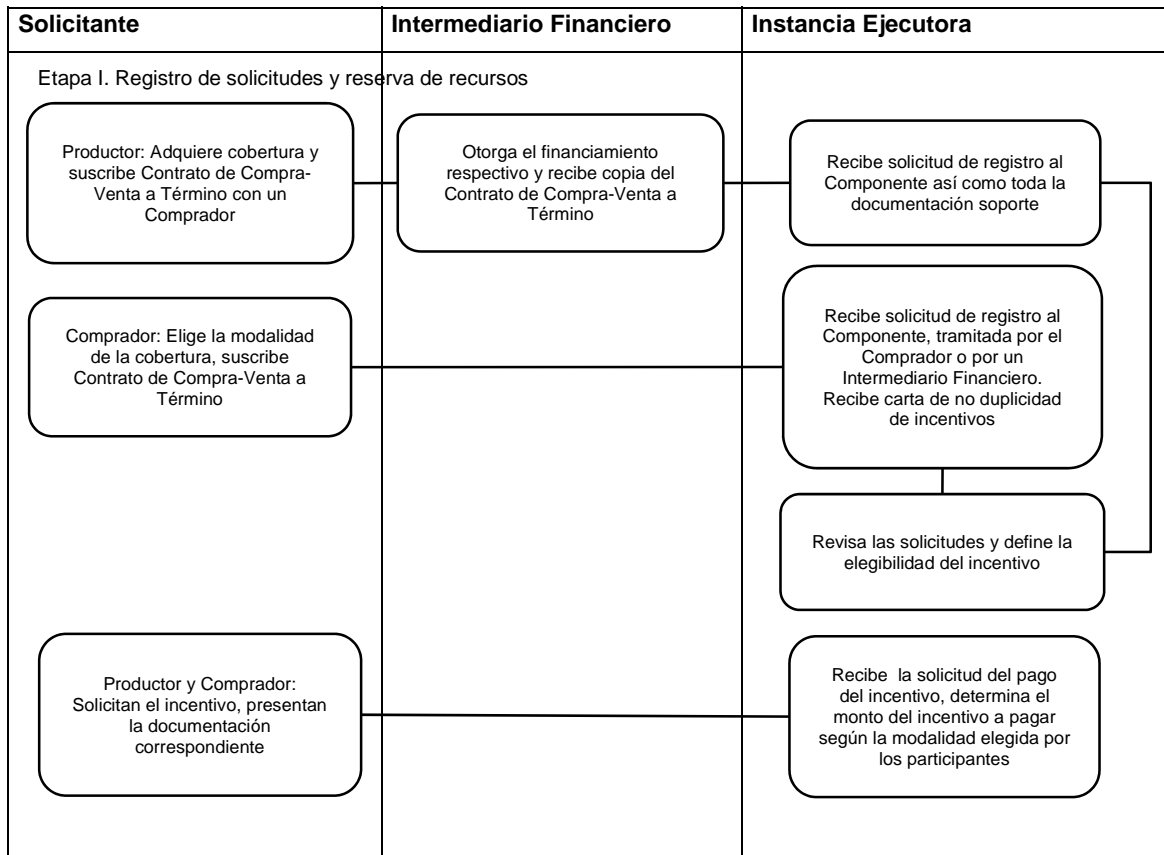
| Solicitante | Intermediario Financiero | Instancia Ejecutora |
|---|---|---|

Etapa I. Registro de solicitudes y reserva de recursos

Productor: Adquiere cobertura y suscribe Contrato de Compra-Venta a Término con un Comprador

Otorga el financiamiento respectivo y recibe copia del Contrato de Compra-Venta a Término

Recibe solicitud de registro al Componente así como toda la documentación soporte

Comprador: Elige la modalidad de la cobertura, suscribe Contrato de Compra-Venta a Término

Recibe solicitud de registro al Componente, tramitada por el Comprador o por un Intermediario Financiero. Recibe carta de no duplicidad de incentivos

Revisa las solicitudes y define la elegibilidad del incentivo

Productor y Comprador: Solicitan el incentivo, presentan la documentación correspondiente

Recibe la solicitud del pago del incentivo, determina el monto del incentivo a pagar según la modalidad elegida por los participantes